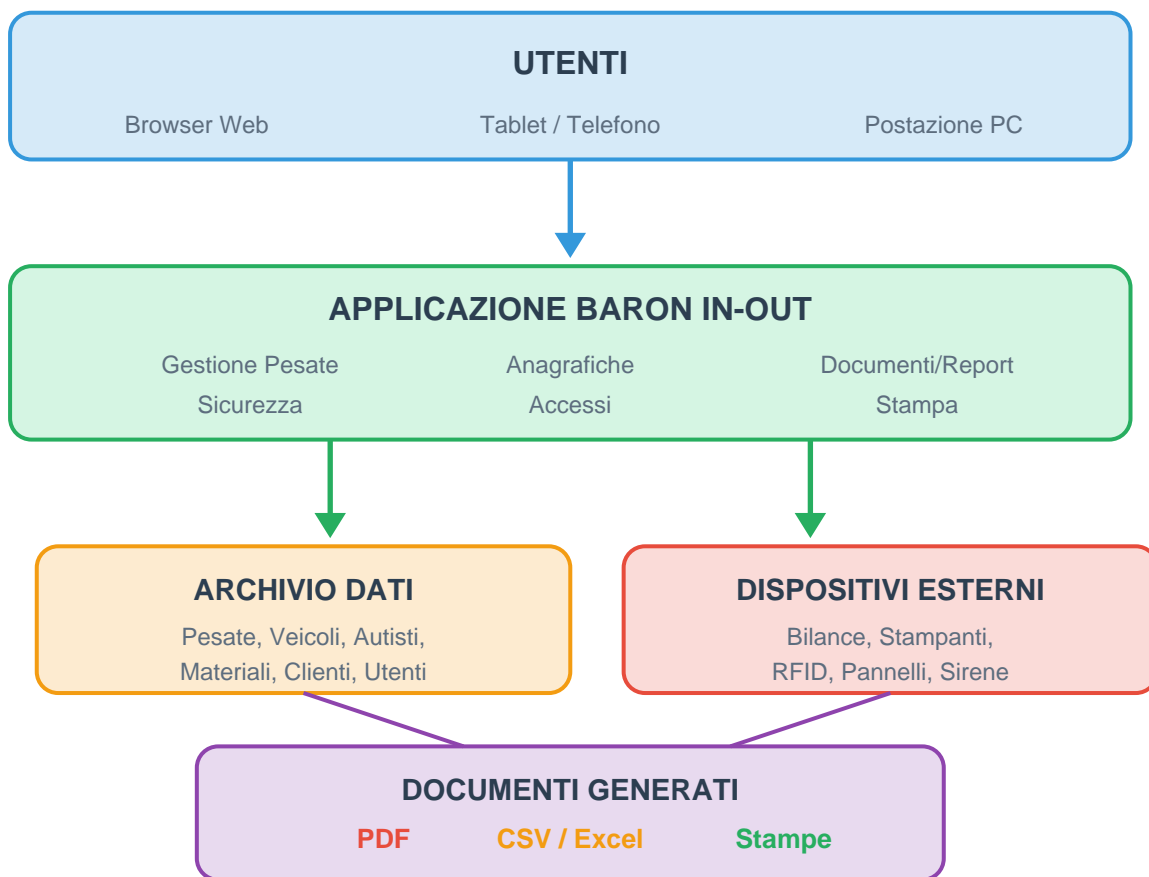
UTENTI

Browser Web

Tablet / Telefono

Postazione PC

APPLICAZIONE BARON IN-OUT

Gestione Pesate

Anagrafiche

Documenti/Report

Sicurezza

Accessi

Stampa

ARCHIVIO DATI

Pesate, Veicoli, Autisti, Materiali, Clienti, Utenti

DISPOSITIVI ESTERNI

Bilance, Stampanti, RFID, Pannelli, Sirene

DOCUMENTI GENERATI

PDF

CSV / Excel

Stampe